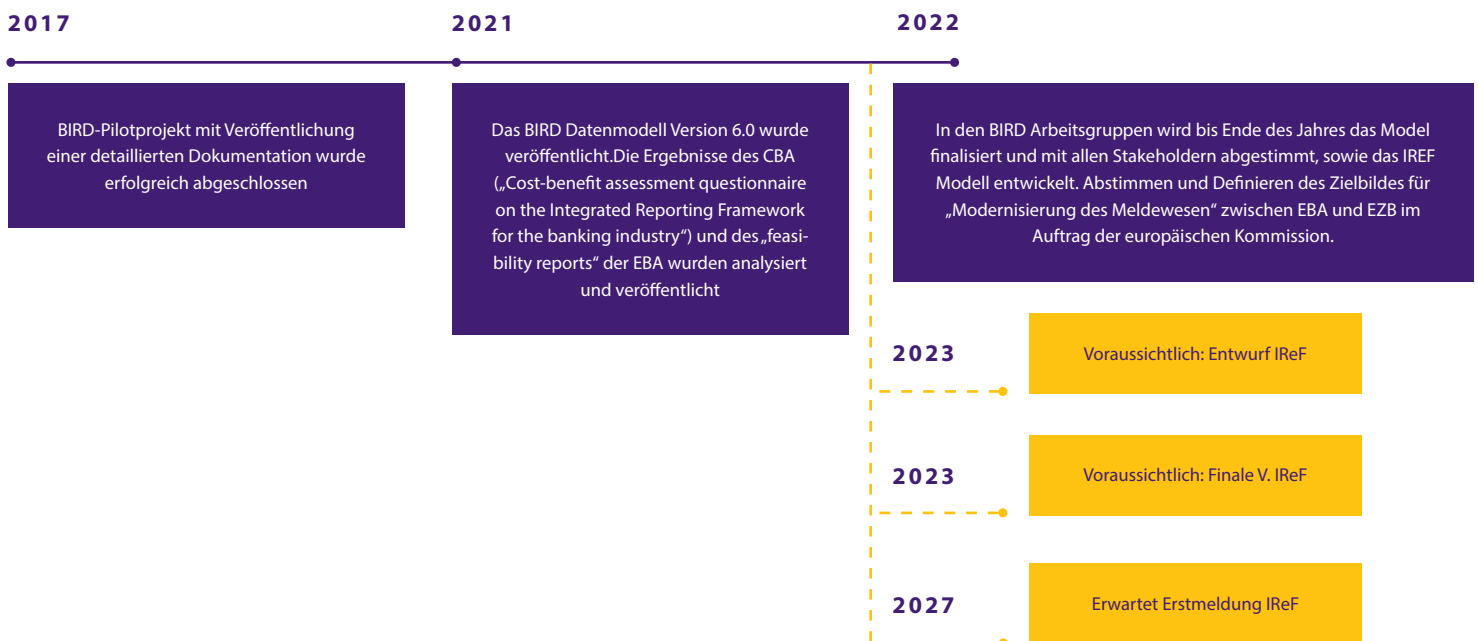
2017

BIRD-Pilotprojekt mit Veröffentlichung einer detaillierten Dokumentation wurde erfolgreich abgeschlossen

2021

Das BIRD Datenmodell Version 6.0 wurde veröffentlicht.Die Ergebnisse des CBA („Cost-benefit assessment questionnaire on the Integrated Reporting Framework for the banking industry“) und des „feasibility reports“ der EBA wurden analysiert und veröffentlicht

2022

In den BIRD Arbeitsgruppen wird bis Ende des Jahres das Model finalisiert und mit allen Stakeholdern abgestimmt, sowie das IREF Modell entwickelt. Abstimmen und Definieren des Zielbildes für „Modernisierung des Meldewesen“ zwischen EBA und EZB im Auftrag der europäischen Kommission.

2023

Voraussichtlich: Entwurf IReF

2023

Voraussichtlich: Finale V. IReF

2027

Erwartet Erstmeldung IReF